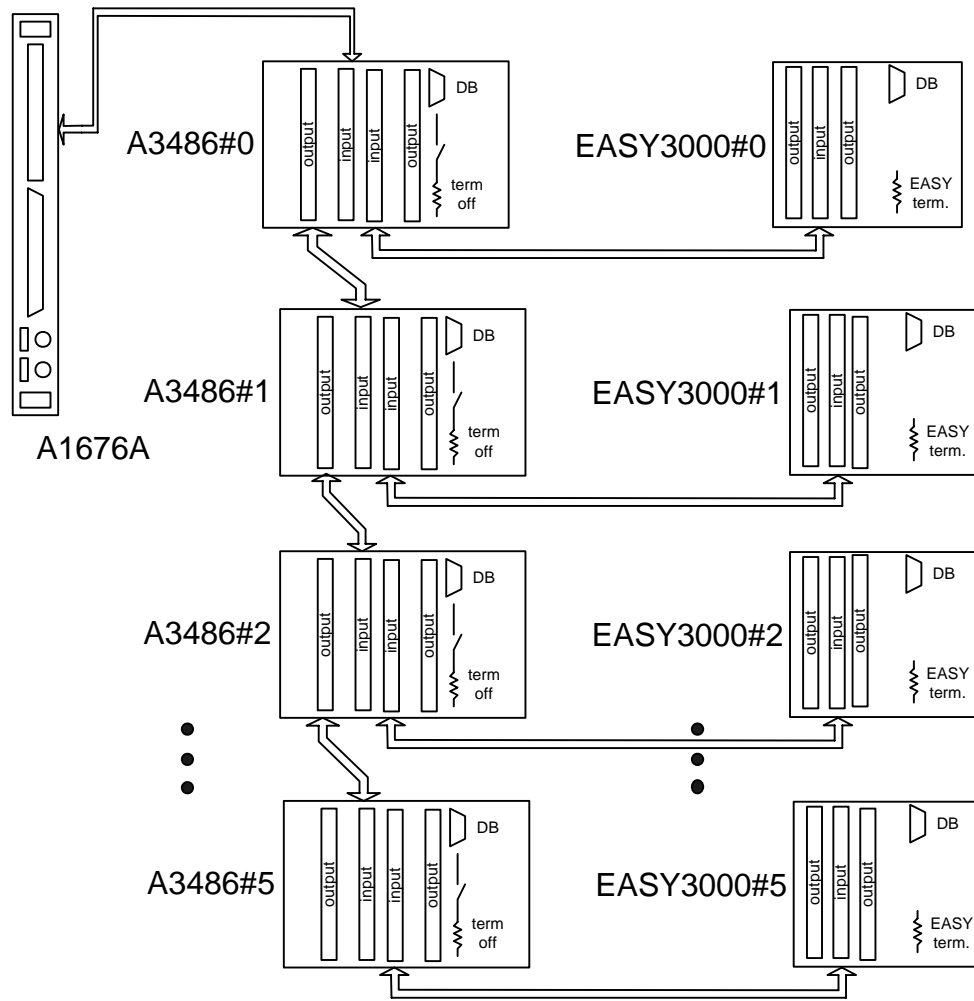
A1676A

A3486#0
output
input
input
output
DB
term off

EASY3000#0
output
input
output
DB
EASY term.

A3486#1
output
input
input
output
DB
term off

EASY3000#1
output
input
output
DB
EASY term.

A3486#2
output
input
input
output
DB
term off

EASY3000#2
output
input
output
DB
EASY term.

A3486#5
output
input
input
output
DB
term off

EASY3000#5
output
input
output
DB
EASY term.